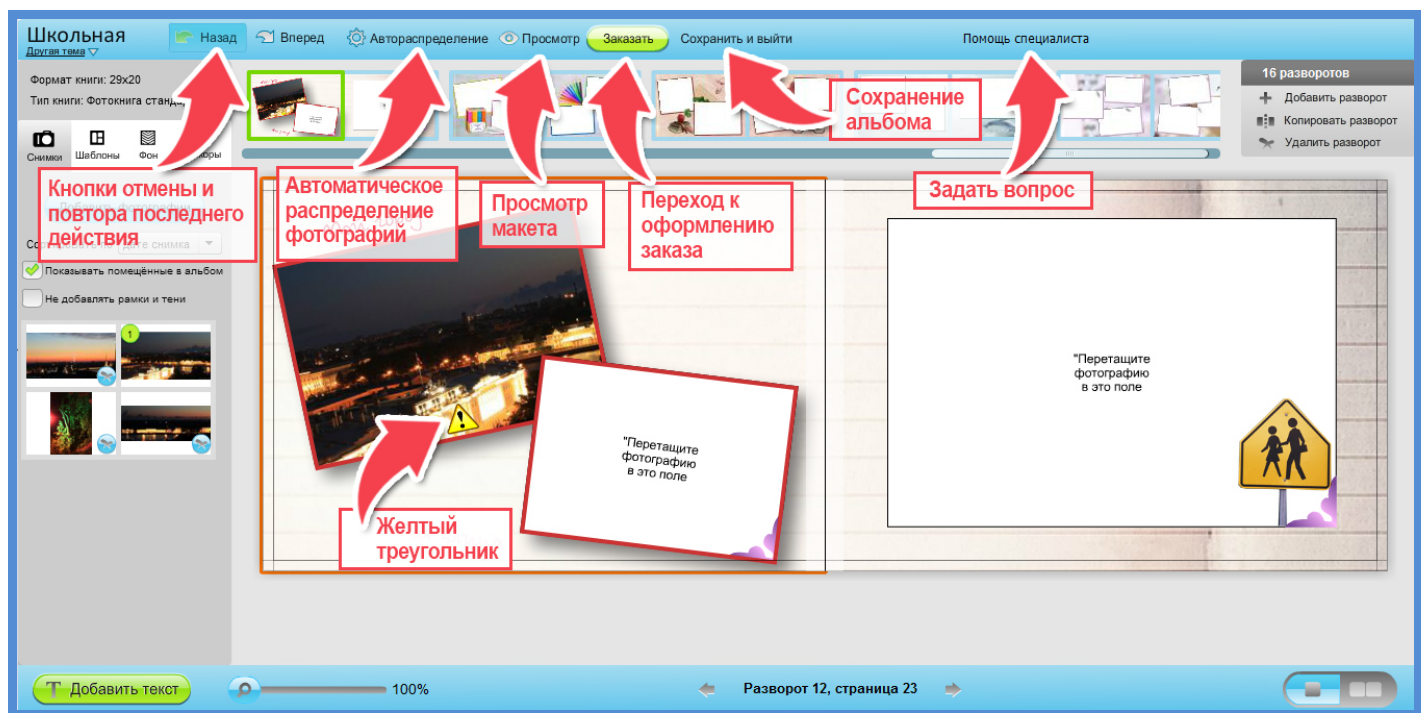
Школьная
Другая тема

Назад
Вперед
Автораспределение
Просмотр
Заказать
Сохранить и выйти
Помощь специалиста

Формат книги: 29x20
Тип книги: Фотокнига станд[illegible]

16 разворотов
Добавить разворот
Копировать разворот
Удалить разворот

Снимки
Шаблоны
Фон
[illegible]оры

Сохранение альбома

Кнопки отмены и повтора последнего действия

Автоматическое распределение фотографий

Просмотр макета

Переход к оформлению заказа

Задать вопрос

Со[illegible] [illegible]ате снимка

Показывать помещённые в альбом
Не добавлять рамки и тени

"Перетащите фотографию в это поле

"Перетащите фотографию в это поле

Желтый треугольник

Добавить текст
100%
Разворот 12, страница 23